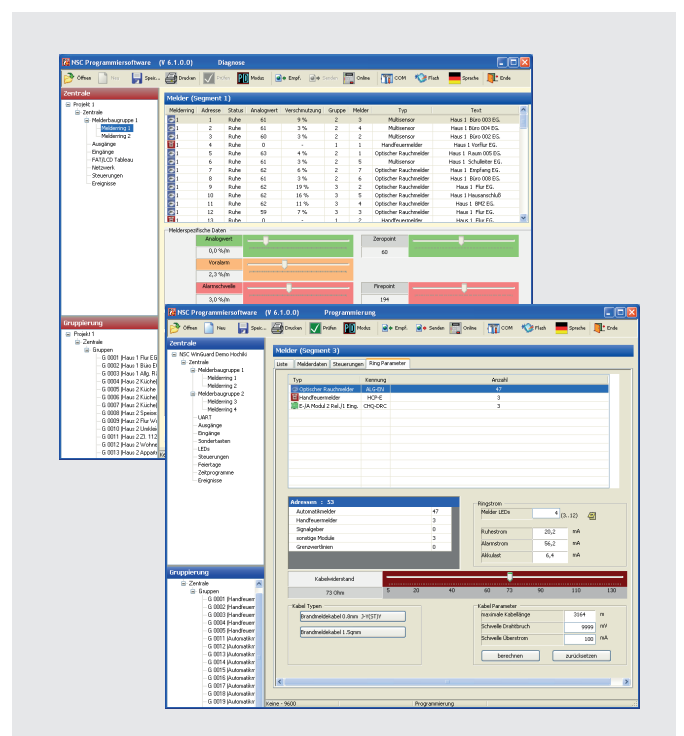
NSC Programmiersoftware (V 6.1.0.0) Diagnose

Öffnen Neu Speic... Drucken Prüfen Modus Empf. Senden Online COM Flash Sprache Ende

Zentrale

Projekt 1
Zentrale
Melderbaugruppe 1
Meldering 1
Meldering 2
Ausgänge
Eingänge
FAT/LCD Tableau
Netzwerk
Steuerungen
Ereignisse

Melder (Segment 1)

| Melderring | Adresse | Status | Analogwert | Verschmutzung | Gruppe | Melder | Typ | Text |
|---|---|---|---|---|---|---|---|---|
| 1 | 1 | Ruhe | 61 | 9 % | 2 | 3 | Multisensor | Haus 1 Büro 003 EG. |
| 1 | 2 | Ruhe | 61 | 3 % | 2 | 4 | Multisensor | Haus 1 Büro 004 EG. |
| 1 | 3 | Ruhe | 60 | 3 % | 2 | 2 | Multisensor | Haus 1 Büro 002 EG. |
| 1 | 4 | Ruhe | 0 | - | 1 | 1 | Handfeuermelder | Haus 1 Vorflur EG. |
| 1 | 5 | Ruhe | 63 | 4 % | 2 | 1 | Optischer Rauchmelder | Haus 1 Raum 005 EG. |
| 1 | 6 | Ruhe | 61 | 3 % | 2 | 5 | Multisensor | Haus 1 Schulleiter EG. |
| 1 | 7 | Ruhe | 62 | 6 % | 2 | 7 | Optischer Rauchmelder | Haus 1 Empfang EG. |
| 1 | 8 | Ruhe | 61 | 3 % | 2 | 6 | Optischer Rauchmelder | Haus 1 Büro 008 EG. |
| 1 | 9 | Ruhe | 62 | 19 % | 3 | 2 | Optischer Rauchmelder | Haus 1 Flur EG. |
| 1 | 10 | Ruhe | 62 | 16 % | 3 | 5 | Optischer Rauchmelder | Haus 1 Hausanschluß |
| 1 | 11 | Ruhe | 62 | 11 % | 3 | 4 | Optischer Rauchmelder | Haus 1 BMZ EG. |
| 1 | 12 | Ruhe | 59 | 7 % | 3 | 3 | Optischer Rauchmelder | Haus 1 Flur EG. |
| 1 | 13 | Ruhe | 0 | - | 1 | 2 | Handfeuermelder | |

Melderspezifische Daten
Analogwert
0,0 %/m
Zeropoint
60
Voralarm
2,3 %/m
Alarmschwelle
3,0 %/m
Firepoint
194

Gruppierung
Projekt 1
Zentrale
Gruppen
G 0001 (Haus 1 Flur EG
G 0002 (Haus 1 Büro E
G 0003 (Haus 1 Allg. R
G 0004 (Haus 2 Küche
G 0005 (Haus 2 Küche
G 0006 (Haus 2 Küche
G 0007 (Haus 2 Küche
G 0008 (Haus 2 Speise
G 0009 (Haus 2 Flur W
G 0010 (Haus 2 Umkle
G 0011 (Haus 2 Zi. 112
G 0012 (Haus 2 Wohne
G 0013 (Haus 2 Appart

NSC Programmiersoftware (V 6.1.0.0) Programmierung

Öffnen Neu Speic... Drucken Prüfen Modus Empf. Senden Online COM Flash Sprache Ende

Zentrale
NSC WinGuard Demo Hochsk
Zentrale
Melderbaugruppe 1
Meldering 1
Meldering 2
Melderbaugruppe 2
Meldering 3
Meldering 4
UART
Ausgänge
Eingänge
Sonderbetten
LEDs
Steuerungen
Feiertage
Zeitprogramme
Ereignisse

Melder (Segment 3)
Liste | Melderdaten | Steuerungen | Ring Parameter

| Typ | Kennung | Anzahl |
|---|---|---|
| Optischer Rauchmelder | ALG-EN | 47 |
| Handfeuermelder | HCP-E | 3 |
| E-/A Modul 2 Rel./1 Eing. | CHQ-DRC | 3 |

Adressen : 53
| | |
|---|---|
| Automatikmelder | 47 |
| Handfeuermelder | 3 |
| Signalgeber | 0 |
| sonstige Module | 3 |
| Grenzwertlinien | 0 |

Ringstrom
Melder LEDs 4 (3..12)
Ruhestrom 20,2 mA
Alarmstrom 56,2 mA
Akkulast 6,4 mA

Kabelwiderstand
73 Ohm
5 20 40 60 73 90 110 130

Kabel Typen
Brandmeldekabel 0.8mm J-Y(ST)Y
Brandmeldekabel 1.5qmm

Kabel Parameter
maximale Kabellänge 3164 m
Schwelle Drahtbruch 9999 mV
Schwelle Überstrom 100 mA
berechnen zurücksetzen

Gruppierung
Zentrale
Gruppen
G 0001 (Handfeuer
G 0002 (Handfeuer
G 0003 (Handfeuer
G 0004 (Handfeuer
G 0005 (Handfeuer
G 0006 (Handfeuer
G 0011 (Automatikr
G 0012 (Automatikr
G 0013 (Automatikr
G 0014 (Automatikr
G 0015 (Automatikr
G 0016 (Automatikr
G 0017 (Automatikr
G 0018 (Automatikr
G 0019 (Automatikr

Keine - 9600 Programmierung